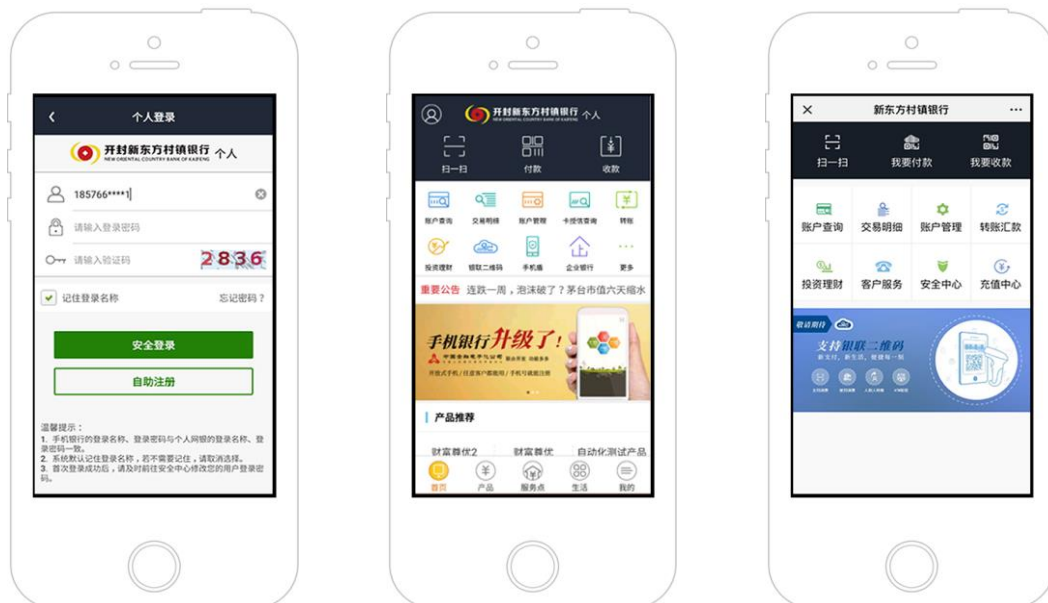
个人登录

开封新东方村镇银行 个人
NEW ORIENTAL COUNTRY BANK OF KAIFENG

185766****1

请输入登录密码

请输入验证码 2836

记住登录名称 忘记密码？

安全登录

自助注册

温馨提示：
1. 手机银行的登录名称、登录密码与个人网银的登录名称、登录密码一致。
2. 系统默认记住登录名称，若不需要记住，请取消选择。
3. 首次登录成功后，请及时前往安全中心修改您的用户登录密码。

开封新东方村镇银行 个人
NEW ORIENTAL COUNTRY BANK OF KAIFENG

扫一扫 付款 收款

账户查询 交易明细 账户管理 卡挂失查询 转账

投资理财 银联二维码 手机盾 企业银行 更多

重要公告 连跌一周，泡沫破了？茅台市值六天缩水

手机银行升级了！

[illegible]

产品推荐

财富尊伙2 财富尊优 自动化测试产品

首页 产品 服务点 生活 我的

新东方村镇银行

扫一扫 我要付款 我要收款

账户查询 交易明细 账户管理 转账汇款

投资理财 客户服务 安全中心 充值中心

支持银联二维码

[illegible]